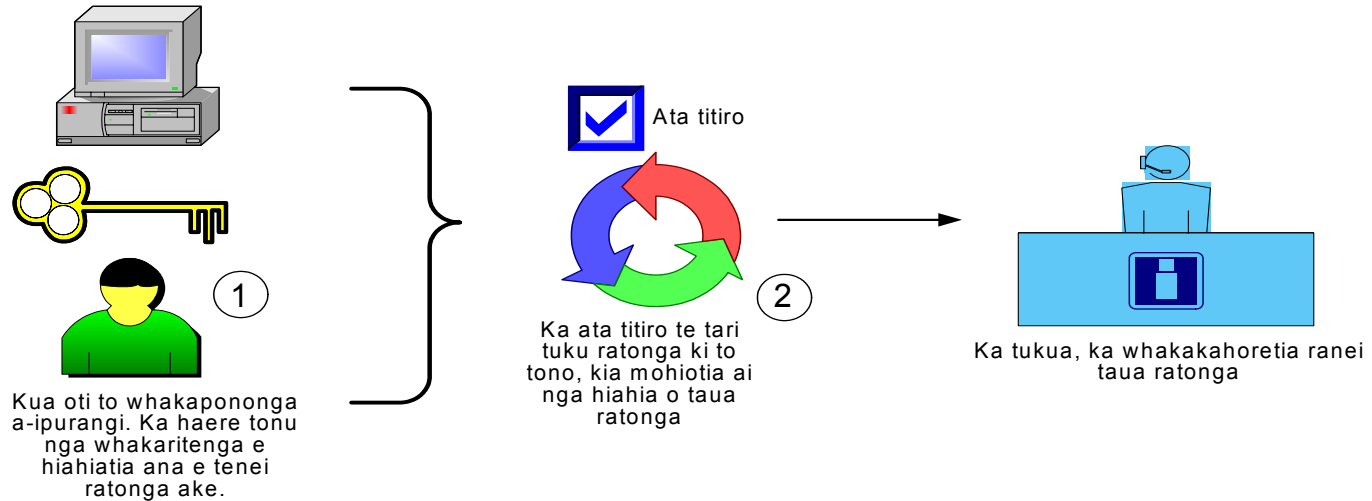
1

Kua oti to whakaponongа a-ipurangi. Ka haere tonu nga whakaritenga e hiahiatia ana e tenei ratonga ake.

Ata titiro

2

Ka ata titiro te tari tuku ratonga ki to tono, kia mohiotia ai nga hiahia o taua ratonga

Ka tukua, ka whakakahoretia ranei taua ratonga